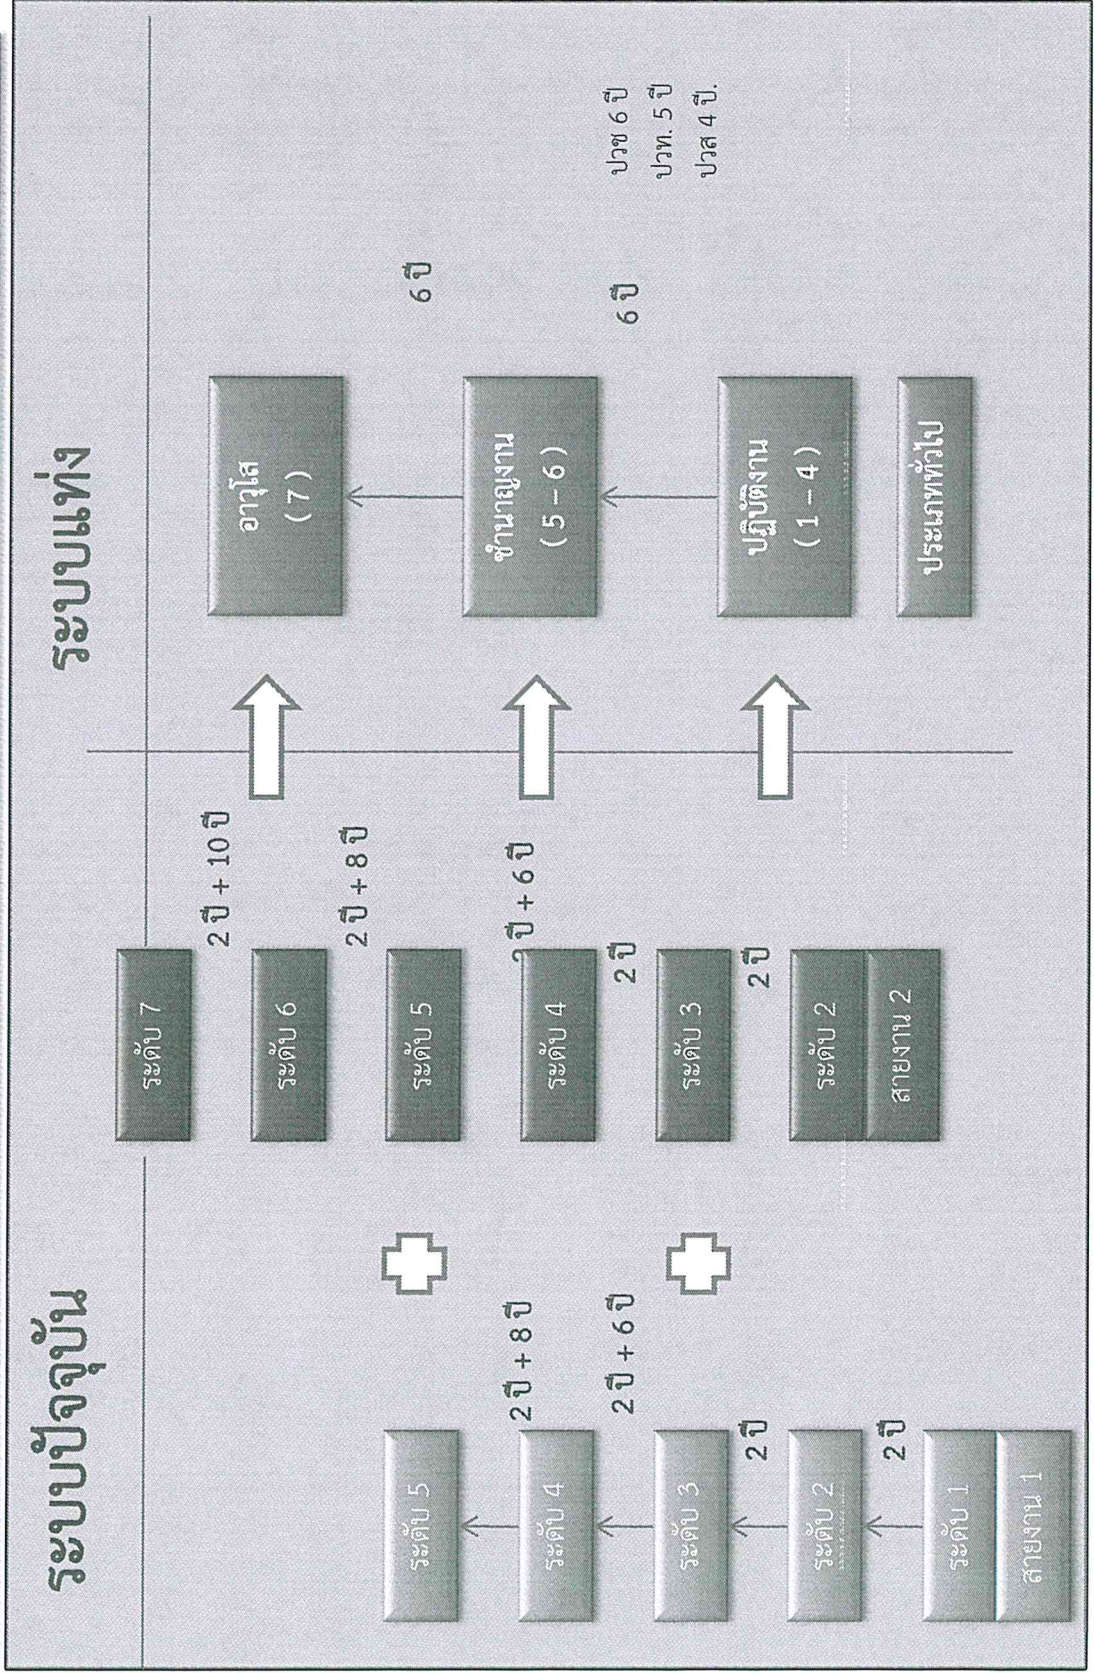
ระบบปัจจุบัน

ระดับ 5
ระดับ 4
2 ปี + 8 ปี
ระดับ 3
2 ปี + 6 ปี
ระดับ 2
2 ปี
ระดับ 1
สายงาน 1
2 ปี

ระดับ 7
2 ปี + 10 ปี
ระดับ 6
2 ปี + 8 ปี
ระดับ 5
2 ปี + 6 ปี
ระดับ 4
2 ปี
ระดับ 3
2 ปี
ระดับ 2
สายงาน 2

ระบบแท่ง

อาวุโส
( 7 )
6 ปี
ชำนาญงาน
( 5 – 6 )
6 ปี
ปฏิบัติงาน
( 1 – 4 )
ประเภททั่วไป

ปวช 6 ปี
ปวท. 5 ปี
ปวส 4 ปี.